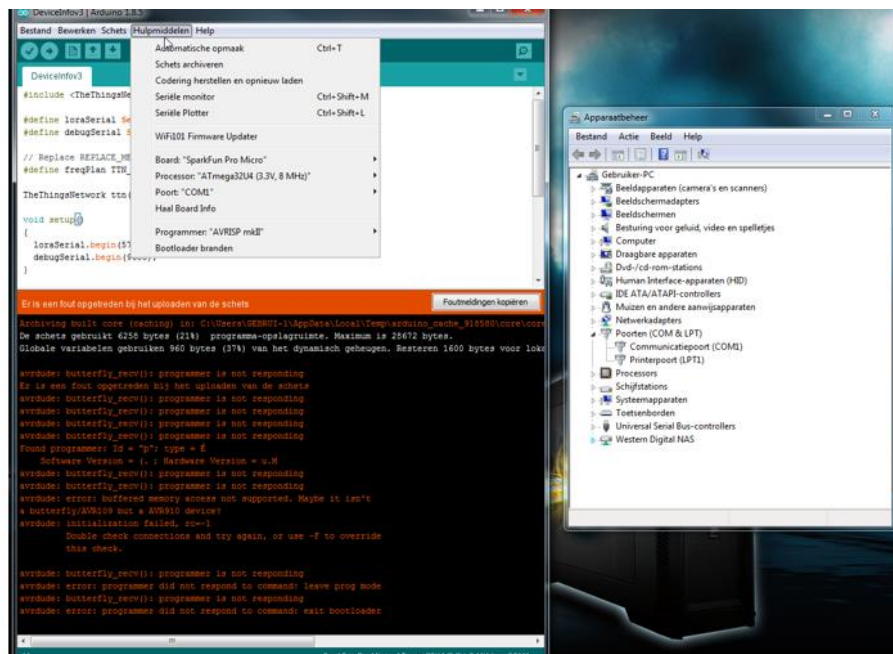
DeviceInfov3 | Arduino 1.8.5

Bestand Bewerken Schets Hulpmiddelen Help

DeviceInfov3

#include <TheThingsNe

#define loraSerial Se
#define debugSerial S

// Replace REPLACE_ME
#define freqPlan TTN_

TheThingsNetwork ttn(

void setup()
{
  loraSerial.begin(57
  debugSerial.begin(9600);
}

Automatische opmaak Ctrl+T
Schets archiveren
Codering herstellen en opnieuw laden
Seriële monitor Ctrl+Shift+M
Seriële Plotter Ctrl+Shift+L
WiFi101 Firmware Updater
Board: "SparkFun Pro Micro"
Processor: "ATmega32U4 (3.3V, 8 MHz)"
Poort: "COM1"
Haal Board Info
Programmer: "AVRISP mkII"
Bootloader branden

Er is een fout opgetreden bij het uploaden van de schets

Foutmeldingen kopiëren

Archiving built core (caching) in: C:\Users\GEBRUI~1\AppData\Local\Temp\arduino_cache_918580\core\core
De schets gebruikt 6258 bytes (21%) programma-opslagruimte. Maximum is 28672 bytes.
Globale variabelen gebruiken 960 bytes (37%) van het dynamisch geheugen. Resteren 1600 bytes voor loka

avrdude: butterfly_recv(): programmer is not responding
Er is een fout opgetreden bij het uploaden van de schets
avrdude: butterfly_recv(): programmer is not responding
avrdude: butterfly_recv(): programmer is not responding
avrdude: butterfly_recv(): programmer is not responding
avrdude: butterfly_recv(): programmer is not responding
Found programmer: Id = "p"; type = E
    Software Version = (. ; Hardware Version = u.M
avrdude: butterfly_recv(): programmer is not responding
avrdude: butterfly_recv(): programmer is not responding
avrdude: error: buffered memory access not supported. Maybe it isn't
a butterfly/AVR109 but a AVR910 device?
avrdude: initialization failed, rc=-1
         Double check connections and try again, or use -F to override
         this check.

avrdude: butterfly_recv(): programmer is not responding
avrdude: error: programmer did not respond to command: leave prog mode
avrdude: butterfly_recv(): programmer is not responding
avrdude: error: programmer did not respond to command: exit bootloader

Apparaatbeheer

Bestand Actie Beeld Help

Gebruiker-PC
Beeldapparaten (camera's en scanners)
Beeldschermadapters
Beeldschermen
Besturing voor geluid, video en spelletjes
Computer
Draagbare apparaten
Dvd-/cd-rom-stations
Human Interface-apparaten (HID)
IDE ATA/ATAPI-controllers
Muizen en andere aanwijsapparaten
Netwerkadapters
Poorten (COM & LPT)
Communicatiepoort (COM1)
Printerpoort (LPT1)
Processors
Schijfstations
Systeemapparaten
Toetsenborden
Universal Serial Bus-controllers
Western Digital NAS